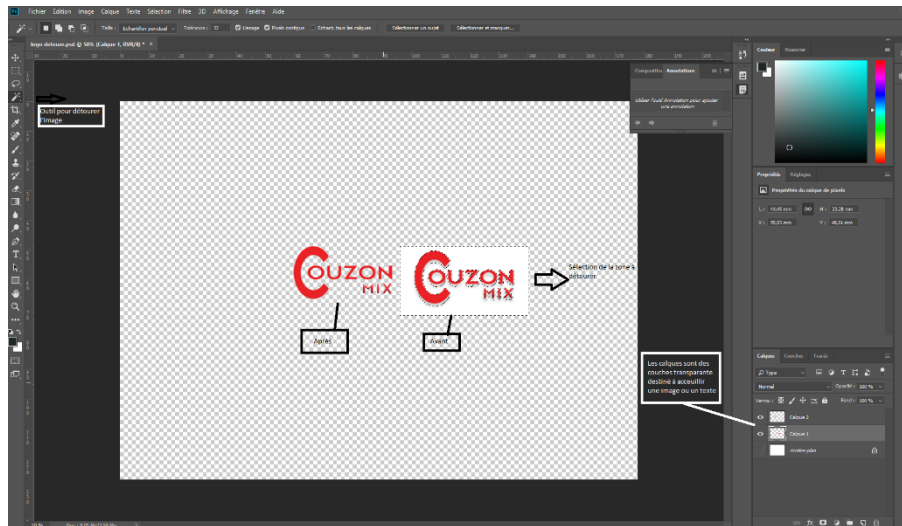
Fichier Edition Image Calque Texte Sélection Filtre 3D Affichage Fenêtre Aide

Taille : Echantillon ponctuel Tolérance : 32 Lissage Pixels contigus Echant. tous les calques Sélectionner un sujet Sélectionner et masquer...

logo detourer.psd @ 50% (Calque 1, RVB/8) *

Outil pour détourer l'image

Composition Annotations

Utiliser l'outil Annotation pour ajouter une annotation

COUZON MIX

COUZON MIX

Sélection de la zone à détourer

Après

Avant

Couleur Nuancier

Propriétés Réglages

Propriétés du calque de pixels

L : 14,45 mm H : 23,28 mm
X : 95,53 mm Y : 48,23 mm

Calques Couches Tracés

Type

Normal Opacité : 100 %

Verrou : Fond : 100 %

Calque 2

Calque 1

Arrière-plan

Les calques sont des couches transparante destiné à accueillir une image ou un texte

50 %